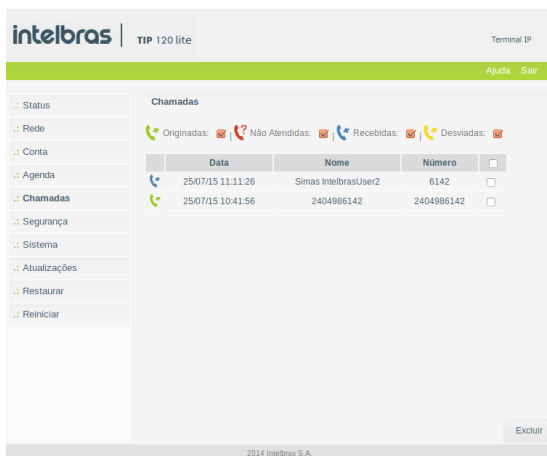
intelbras | TIP 120 lite

Terminal IP

Ajuda Sair

.: Status
.: Rede
.: Conta
.: Agenda
.: Chamadas
.: Segurança
.: Sistema
.: Atualizações
.: Restaurar
.: Reiniciar

Chamadas

Originadas: | Não Atendidas: | Recebidas: | Desviadas:

| | Data | Nome | Número | |
|---|---|---|---|---|
| | 25/07/15 11:11:26 | Simas IntelbrasUser2 | 6142 | |
| | 25/07/15 10:41:56 | 2404986142 | 2404986142 | |

Excluir

2014 Intelbras S.A.